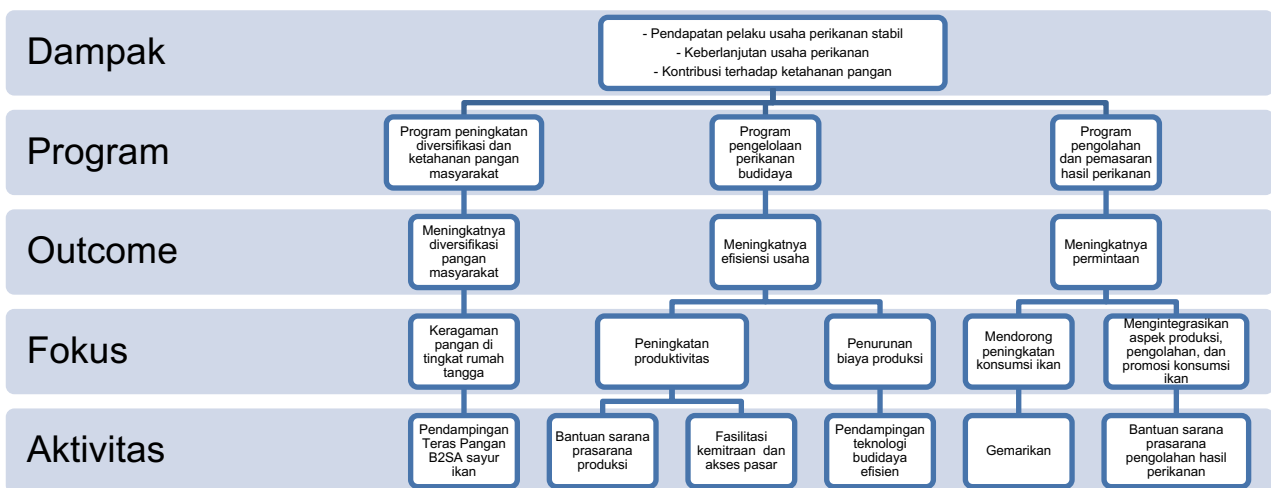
Dampak

- Pendapatan pelaku usaha perikanan stabil
- Keberlanjutan usaha perikanan
- Kontribusi terhadap ketahanan pangan

Program

Program peningkatan diversifikasi dan ketahanan pangan masyarakat

Program pengelolaan perikanan budidaya

Program pengolahan dan pemasaran hasil perikanan

Outcome

Meningkatnya diversifikasi pangan masyarakat

Meningkatnya efisiensi usaha

Meningkatnya permintaan

Fokus

Keragaman pangan di tingkat rumah tangga

Peningkatan produktivitas

Penurunan biaya produksi

Mendorong peningkatan konsumsi ikan

Mengintegrasikan aspek produksi, pengolahan, dan promosi konsumsi ikan

Aktivitas

Pendampingan Teras Pangan B2SA sayur ikan

Bantuan sarana prasarana produksi

Fasilitasi kemitraan dan akses pasar

Pendampingan teknologi budidaya efisien

Gemarikan

Bantuan sarana prasarana pengolahan hasil perikanan